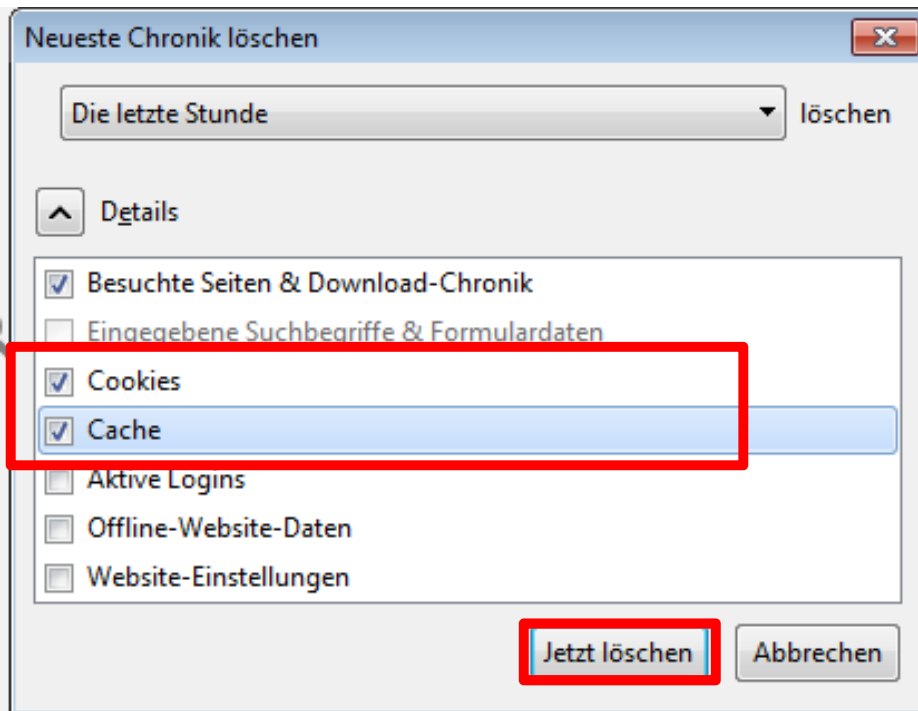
Neueste Chronik löschen

Die letzte Stunde

löschen

Details

Besuchte Seiten & Download-Chronik

Eingegebene Suchbegriffe & Formulardaten

Cookies

Cache

Aktive Logins

Offline-Website-Daten

Website-Einstellungen

Jetzt löschen

Abbrechen